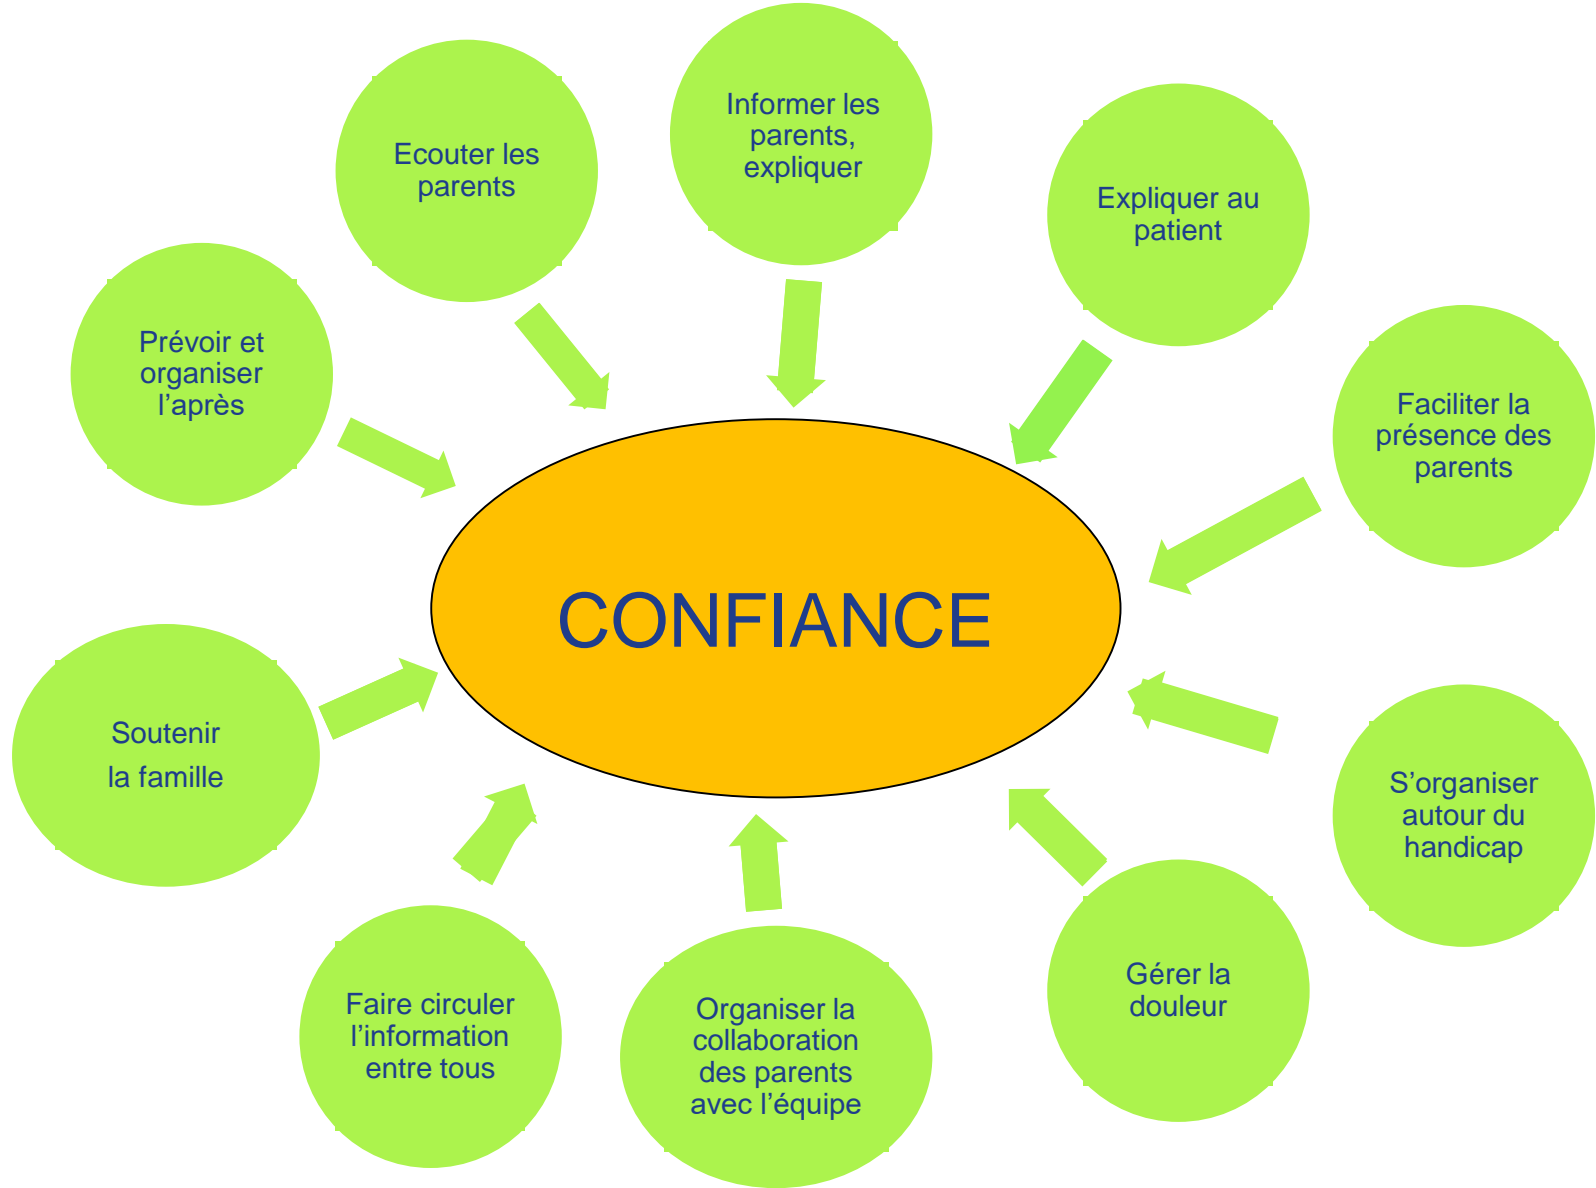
Ecouter les parents

Informer les parents, expliquer

Expliquer au patient

Prévoir et organiser l’après

Faciliter la présence des parents

CONFIANCE

Soutenir la famille

S’organiser autour du handicap

Faire circuler l’information entre tous

Organiser la collaboration des parents avec l’équipe

Gérer la douleur